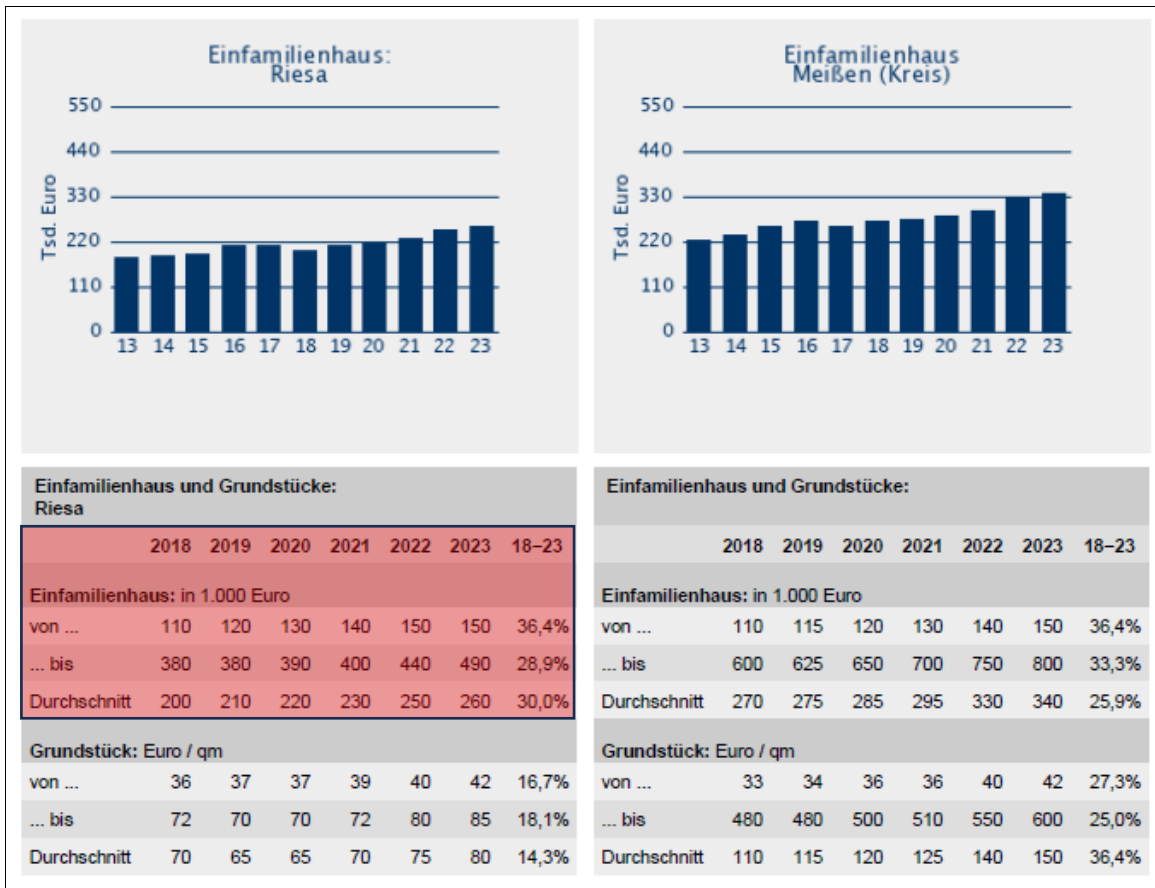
Einfamilienhaus:
Riesa

Tsd. Euro

550
440
330
220
110
0

13 14 15 16 17 18 19 20 21 22 23

Einfamilienhaus
Meißen (Kreis)

Tsd. Euro

550
440
330
220
110
0

13 14 15 16 17 18 19 20 21 22 23

Einfamilienhaus und Grundstücke:
Riesa

| | 2018 | 2019 | 2020 | 2021 | 2022 | 2023 | 18–23 |
|---|---|---|---|---|---|---|---|
| Einfamilienhaus: in 1.000 Euro | | | | | | | |
| von ... | 110 | 120 | 130 | 140 | 150 | 150 | 36,4% |
| ... bis | 380 | 380 | 390 | 400 | 440 | 490 | 28,9% |
| Durchschnitt | 200 | 210 | 220 | 230 | 250 | 260 | 30,0% |
| Grundstück: Euro / qm | | | | | | | |
| von ... | 36 | 37 | 37 | 39 | 40 | 42 | 16,7% |
| ... bis | 72 | 70 | 70 | 72 | 80 | 85 | 18,1% |
| Durchschnitt | 70 | 65 | 65 | 70 | 75 | 80 | 14,3% |

Einfamilienhaus und Grundstücke:

| | 2018 | 2019 | 2020 | 2021 | 2022 | 2023 | 18–23 |
|---|---|---|---|---|---|---|---|
| Einfamilienhaus: in 1.000 Euro | | | | | | | |
| von ... | 110 | 115 | 120 | 130 | 140 | 150 | 36,4% |
| ... bis | 600 | 625 | 650 | 700 | 750 | 800 | 33,3% |
| Durchschnitt | 270 | 275 | 285 | 295 | 330 | 340 | 25,9% |
| Grundstück: Euro / qm | | | | | | | |
| von ... | 33 | 34 | 36 | 36 | 40 | 42 | 27,3% |
| ... bis | 480 | 480 | 500 | 510 | 550 | 600 | 25,0% |
| Durchschnitt | 110 | 115 | 120 | 125 | 140 | 150 | 36,4% |